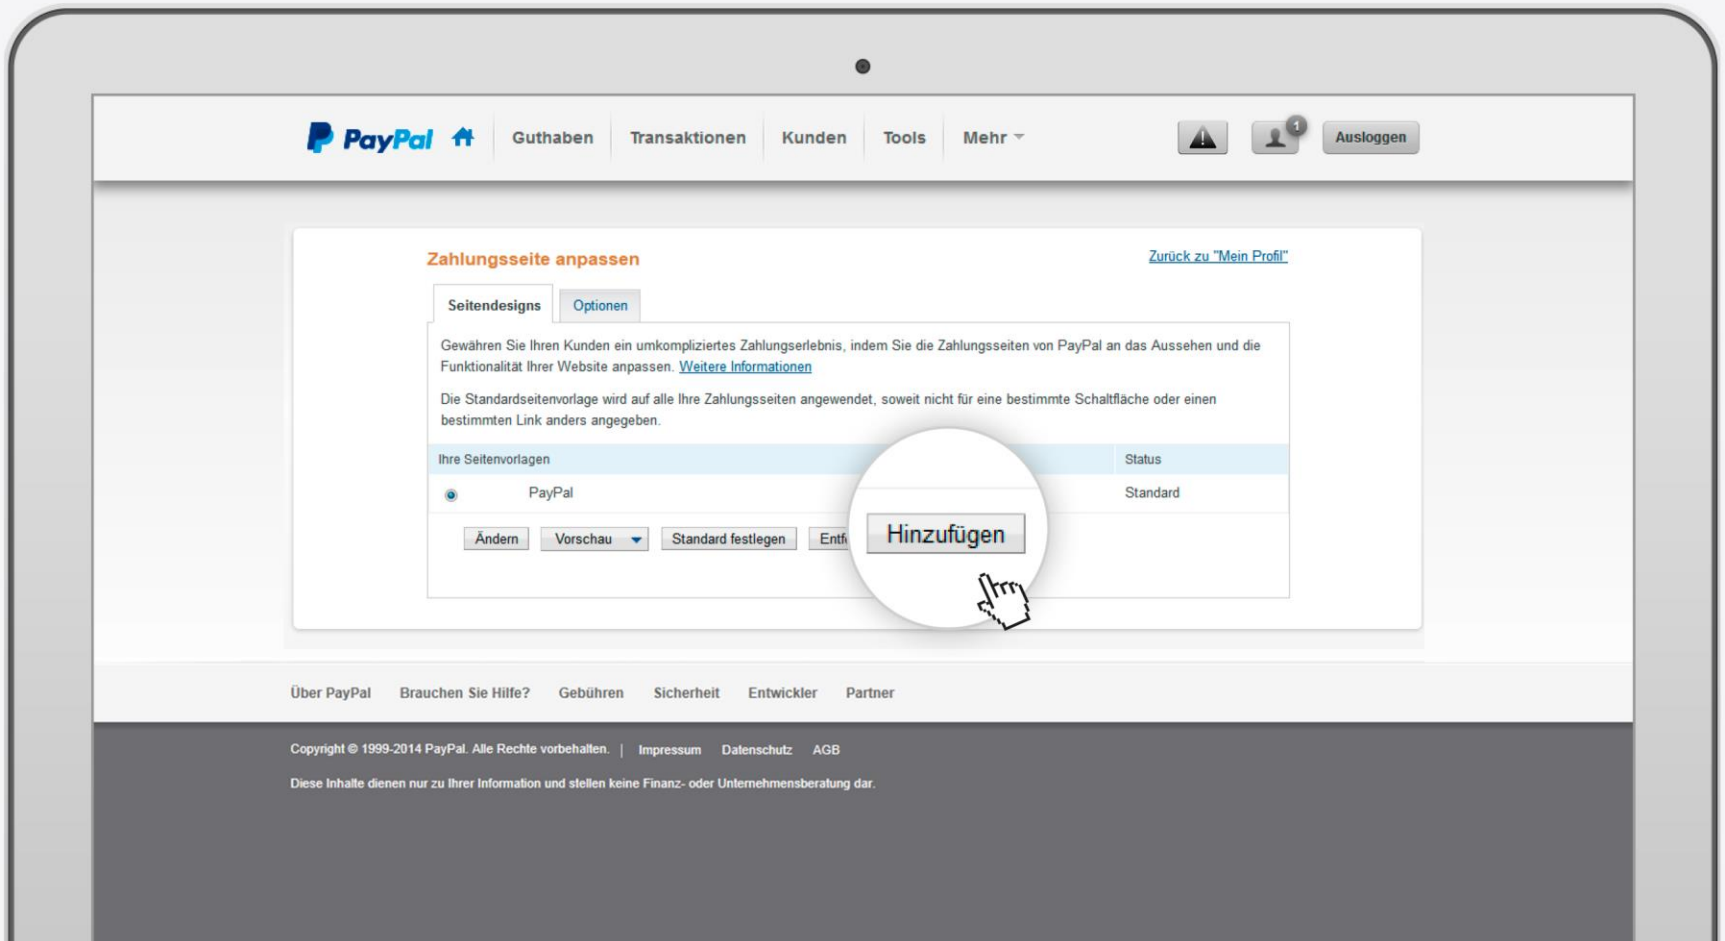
PayPal Guthaben Transaktionen Kunden Tools Mehr

1 Ausloggen

Zahlungsseite anpassen

Zurück zu "Mein Profil"

Seitendesigns Optionen

Gewähren Sie Ihren Kunden ein umkompliziertes Zahlungserlebnis, indem Sie die Zahlungsseiten von PayPal an das Aussehen und die Funktionalität Ihrer Website anpassen. Weitere Informationen

Die Standardseitenvorlage wird auf alle Ihre Zahlungsseiten angewendet, soweit nicht für eine bestimmte Schaltfläche oder einen bestimmten Link anders angegeben.

| Ihre Seitenvorlagen | Status |
|---|---|
| PayPal | Standard |

Ändern Vorschau Standard festlegen Entf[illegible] Hinzufügen

Über PayPal Brauchen Sie Hilfe? Gebühren Sicherheit Entwickler Partner

Copyright © 1999-2014 PayPal. Alle Rechte vorbehalten. | Impressum Datenschutz AGB

Diese Inhalte dienen nur zu Ihrer Information und stellen keine Finanz- oder Unternehmensberatung dar.